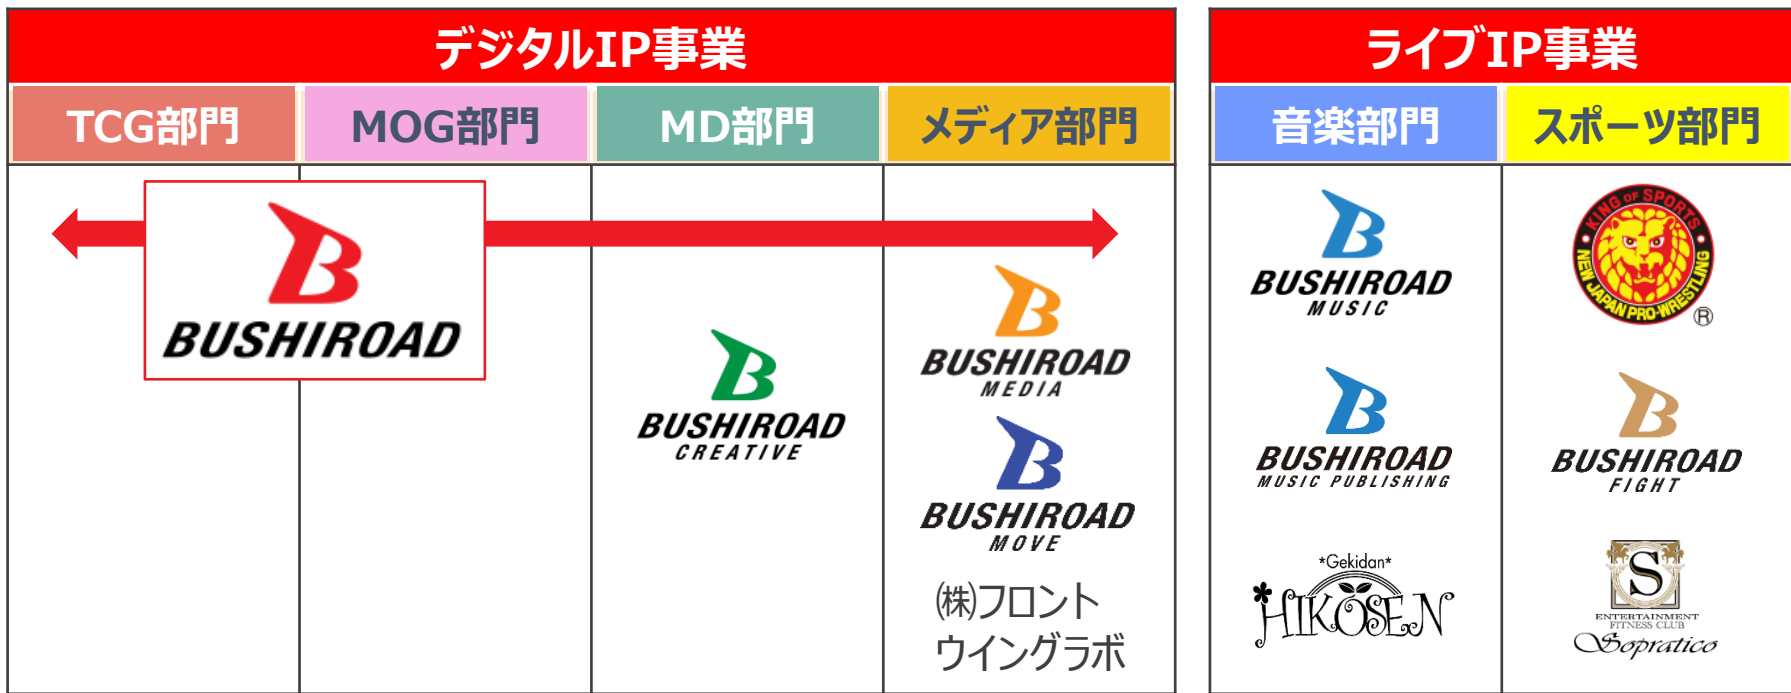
デジタルIP事業

| TCG部門 | MOG部門 | MD部門 | メディア部門 |
|---|---|---|---|
| B BUSHIROAD | | B BUSHIROAD CREATIVE | B BUSHIROAD MEDIA<br>B BUSHIROAD MOVE<br>㈱フロント ウイングラボ |

ライブIP事業

| 音楽部門 | スポーツ部門 |
|---|---|
| B BUSHIROAD MUSIC | KING OF SPORTS NEW JAPAN PRO-WRESTLING ® |
| B BUSHIROAD MUSIC PUBLISHING | B BUSHIROAD FIGHT |
| *Gekidan* HIKOSEN | S ENTERTAINMENT FITNESS CLUB Sopratico |